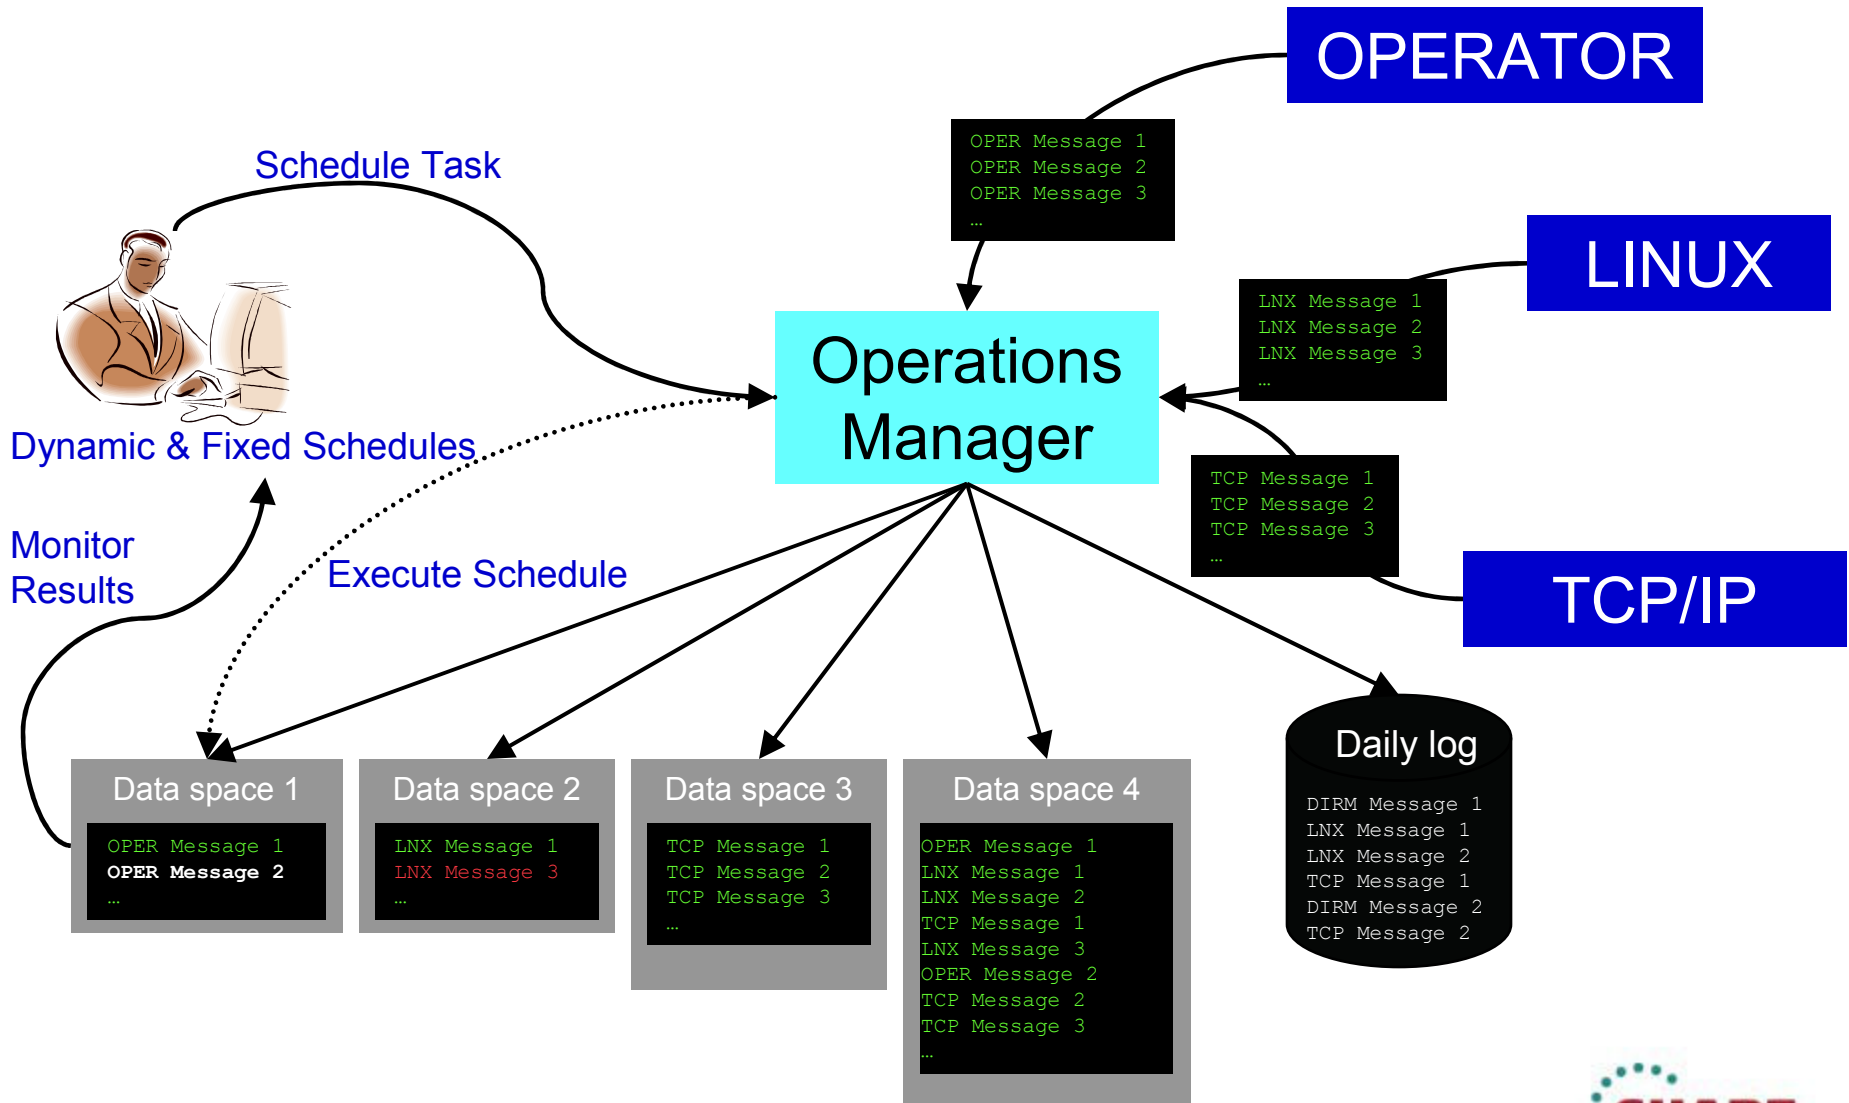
OPERATOR

OPER Message 1
OPER Message 2
OPER Message 3
…

Schedule Task

LINUX

LNX Message 1
LNX Message 2
LNX Message 3
…

Operations Manager

Dynamic & Fixed Schedules

TCP Message 1
TCP Message 2
TCP Message 3
…

TCP/IP

Monitor Results

Execute Schedule

Daily log

DIRM Message 1
LNX Message 1
LNX Message 2
TCP Message 1
DIRM Message 2
TCP Message 2

Data space 1

OPER Message 1
OPER Message 2
…

Data space 2

LNX Message 1
LNX Message 3
…

Data space 3

TCP Message 1
TCP Message 2
TCP Message 3
…

Data space 4

OPER Message 1
LNX Message 1
LNX Message 2
TCP Message 1
LNX Message 3
OPER Message 2
TCP Message 2
TCP Message 3
…

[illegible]